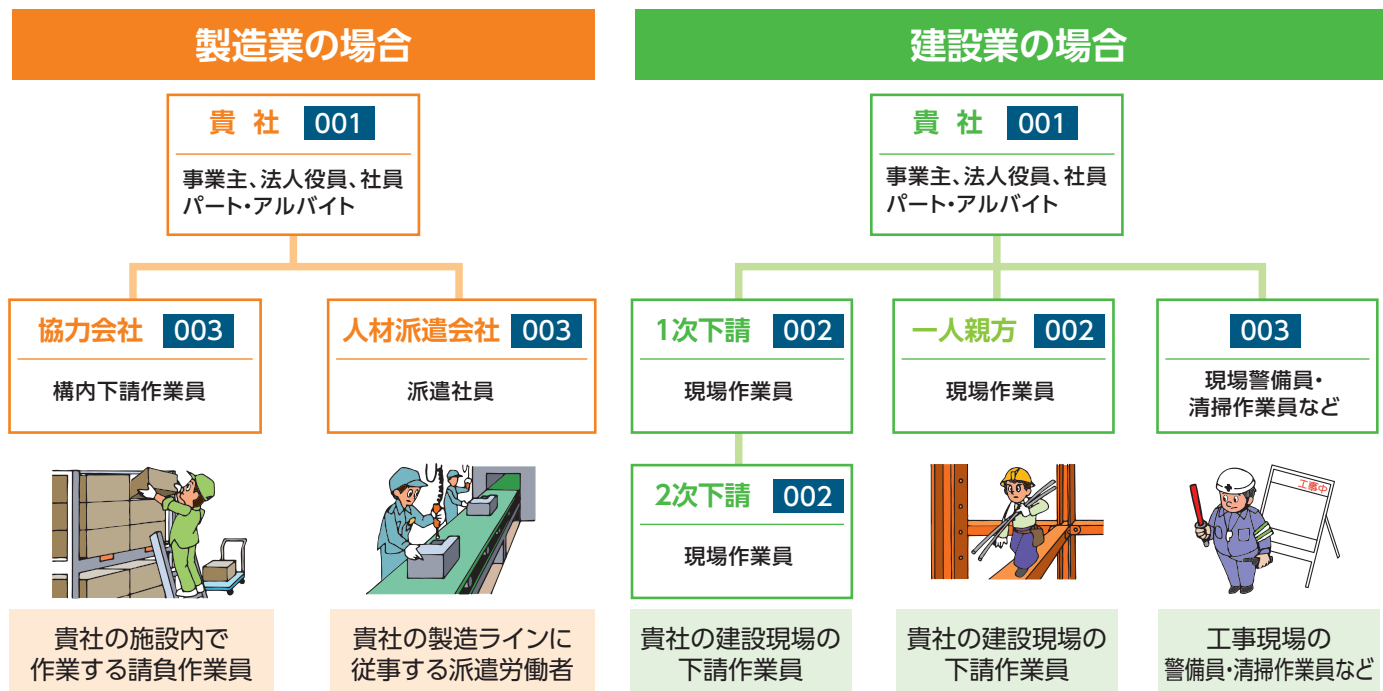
製造業の場合

貴 社 001
事業主、法人役員、社員
パート・アルバイト

協力会社 003
構内下請作業員

人材派遣会社 003
派遣社員

貴社の施設内で
作業する請負作業員

貴社の製造ラインに
従事する派遣労働者

建設業の場合

貴 社 001
事業主、法人役員、社員
パート・アルバイト

1次下請 002
現場作業員

2次下請 002
現場作業員

一人親方 002
現場作業員

003
現場警備員・
清掃作業員など

工事中

貴社の建設現場の
下請作業員

貴社の建設現場の
下請作業員

工事現場の
警備員・清掃作業員など